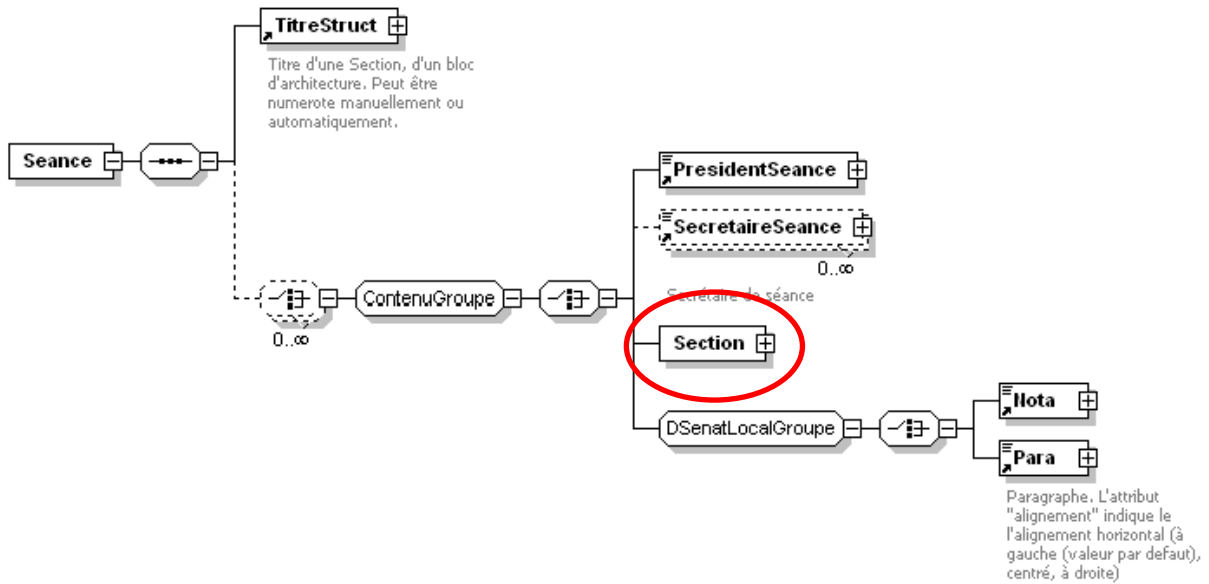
TitreStruct

Titre d'une Section, d'un bloc d'architecture. Peut être numerote manuellement ou automatiquement.

Seance

PresidentSeance

SecretaireSeance

0..∞

Secrétaire de séance

0..∞

ContenuGroupe

Section

DSenatLocalGroupe

Nota

Para

Paragraphe. L'attribut "alignement" indique le l'alignement horizontal (à gauche (valeur par defaut), centré, à droite)